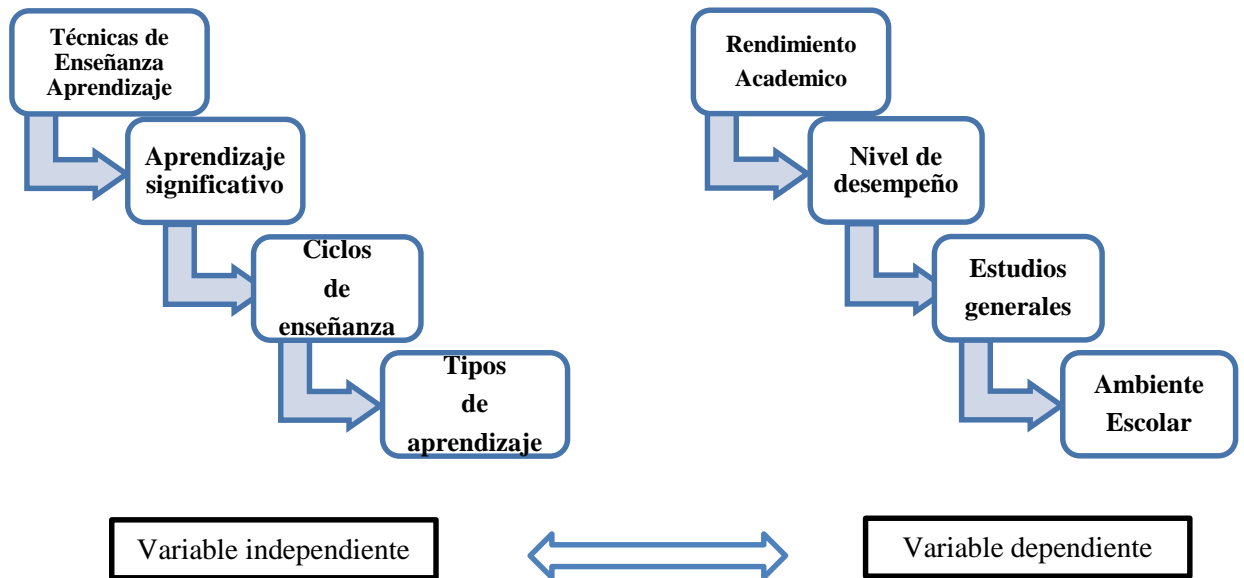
Técnicas de Enseñanza Aprendizaje

Aprendizaje significativo

Ciclos de enseñanza

Tipos de aprendizaje

Rendimiento Academico

Nivel de desempeño

Estudios generales

Ambiente Escolar

Variable independiente

Variable dependiente